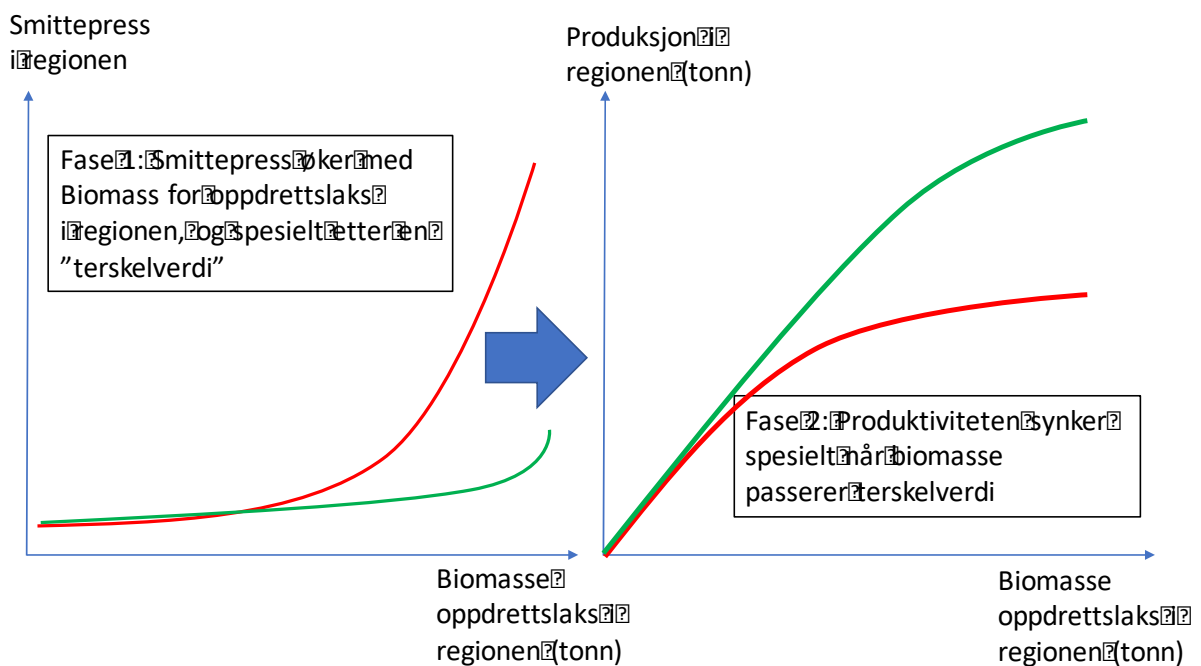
Smittepress i regionen

Fase 1: Smittepress øker med Biomass for oppdrettslaks i regionen, og spesielt etter en "terskelverdi"

Biomasse oppdrettslaks i regionen (tonn)

Produksjon i regionen (tonn)

Fase 2: Produktiviteten synker spesielt når biomasse passerer terskelverdi

Biomasse oppdrettslaks i regionen (tonn)